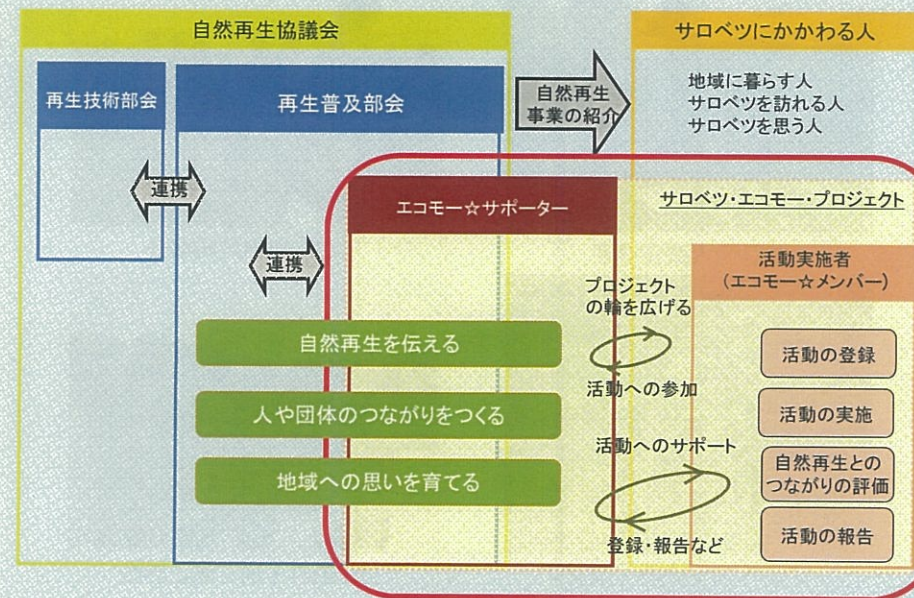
自然再生協議会

再生技術部会

再生普及部会

連携

連携

自然再生事業の紹介

サロベツにかかわる人

地域に暮らす人
サロベツを訪れる人
サロベツを思う人

エコモー☆サポーター

サロベツ・エコモー・プロジェクト

活動実施者
（エコモー☆メンバー）

プロジェクトの輪を広げる

活動への参加

活動へのサポート

登録・報告など

自然再生を伝える

人や団体のつながりをつくる

地域への思いを育てる

活動の登録

活動の実施

自然再生とのつながりの評価

活動の報告